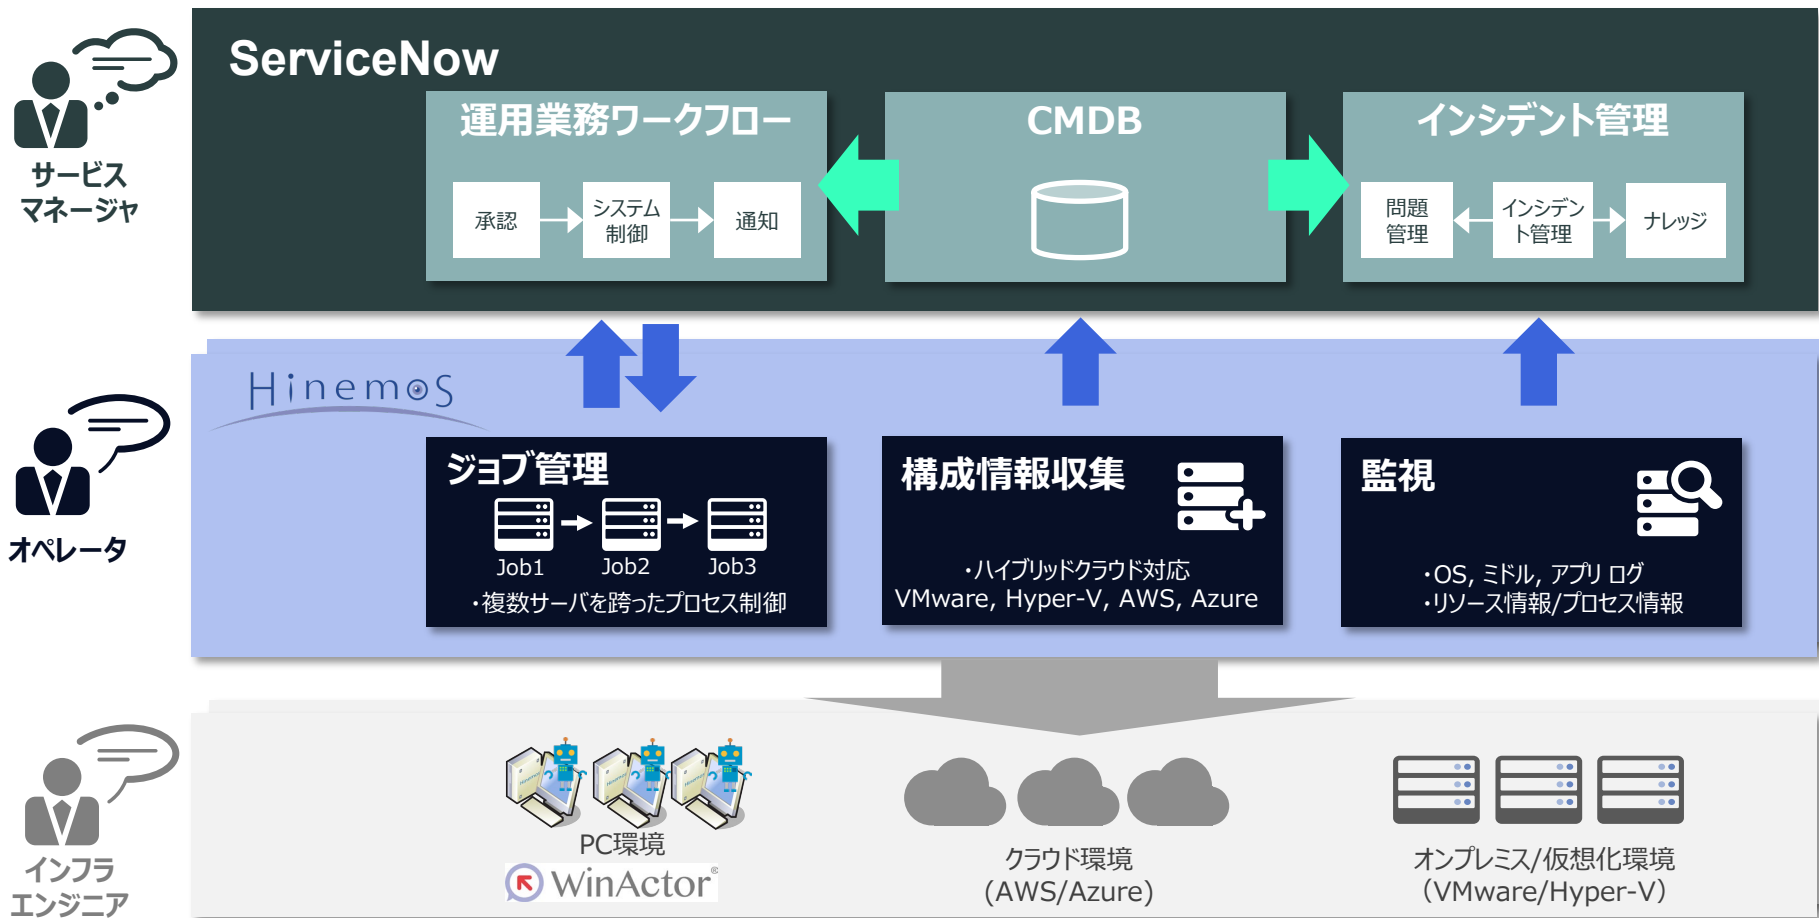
サービスマネージャ

ServiceNow

運用業務ワークフロー

承認

システム制御

通知

CMDB

インシデント管理

問題管理

インシデント管理

ナレッジ

Hinemos

オペレータ

ジョブ管理

Job1

Job2

Job3

・複数サーバを跨ったプロセス制御

構成情報収集

・ハイブリッドクラウド対応
VMware, Hyper-V, AWS, Azure

監視

・OS, ミドル, アプリ ログ
・リソース情報/プロセス情報

インフラエンジニア

PC環境

WinActor®

クラウド環境
(AWS/Azure)

オンプレミス/仮想化環境
(VMware/Hyper-V)